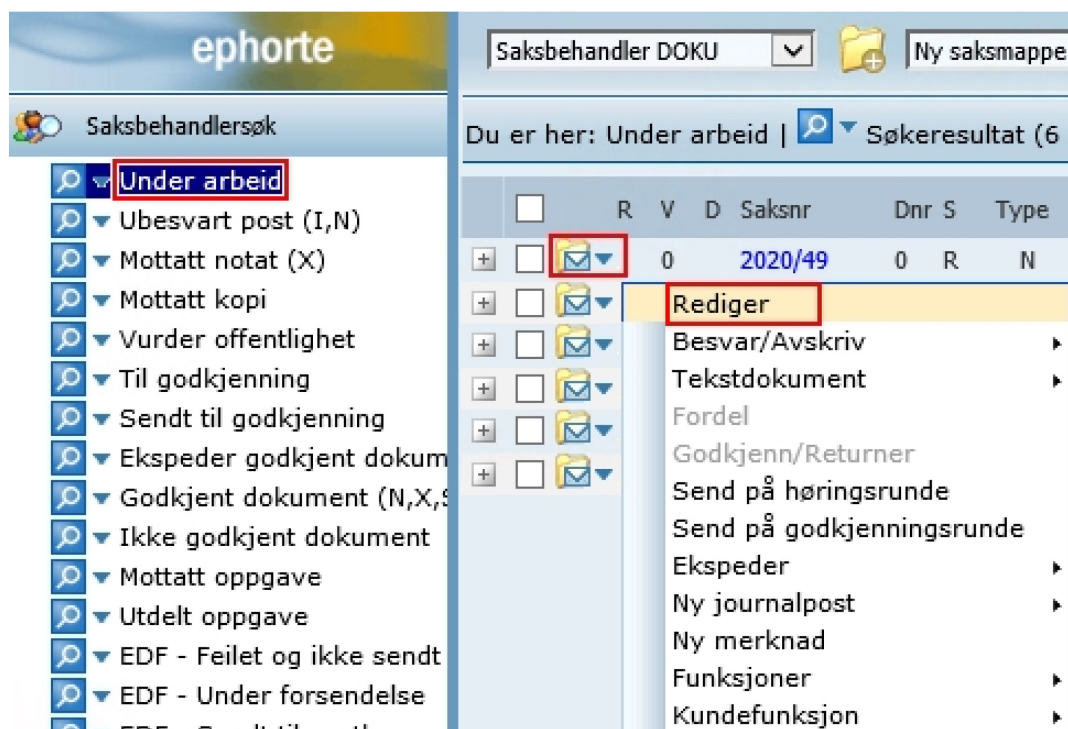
ephorte

Saksbehandlersøk

Under arbeid
Ubesvart post (I,N)
Mottatt notat (X)
Mottatt kopi
Vurder offentlighet
Til godkjenning
Sendt til godkjenning
Ekspeder godkjent dokum
Godkjent dokument (N,X,S
Ikke godkjent dokument
Mottatt oppgave
Utdelt oppgave
EDF - Feilet og ikke sendt
EDF - Under forsendelse
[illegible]

Saksbehandler DOKU

Ny saksmappe

Du er her: Under arbeid | Søkeresultat (6

| | R | V | D | Saksnr | Dnr | S | Type |
|---|---|---|---|---|---|---|---|
| | | 0 | | 2020/49 | 0 | R | N |

Rediger
Besvar/Avskriv
Tekstdokument
Fordel
Godkjenn/Returner
Send på høringsrunde
Send på godkjenningsrunde
Ekspeder
Ny journalpost
Ny merknad
Funksjoner
Kundefunksjon